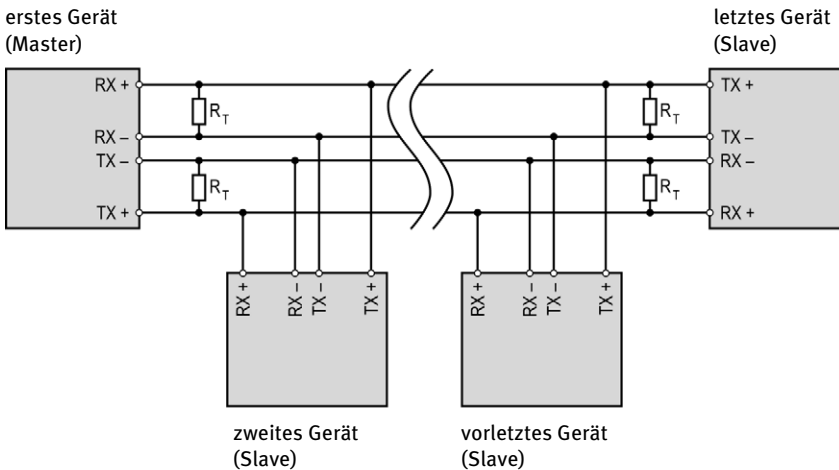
erstes Gerät
(Master)

letztes Gerät
(Slave)

RX +
RX –
TX –
TX +

$R_T$
$R_T$
$R_T$
$R_T$

TX +
TX –
RX –
RX +

RX +
RX –
TX –
TX +

RX +
RX –
TX –
TX +

zweites Gerät
(Slave)

vorletztes Gerät
(Slave)